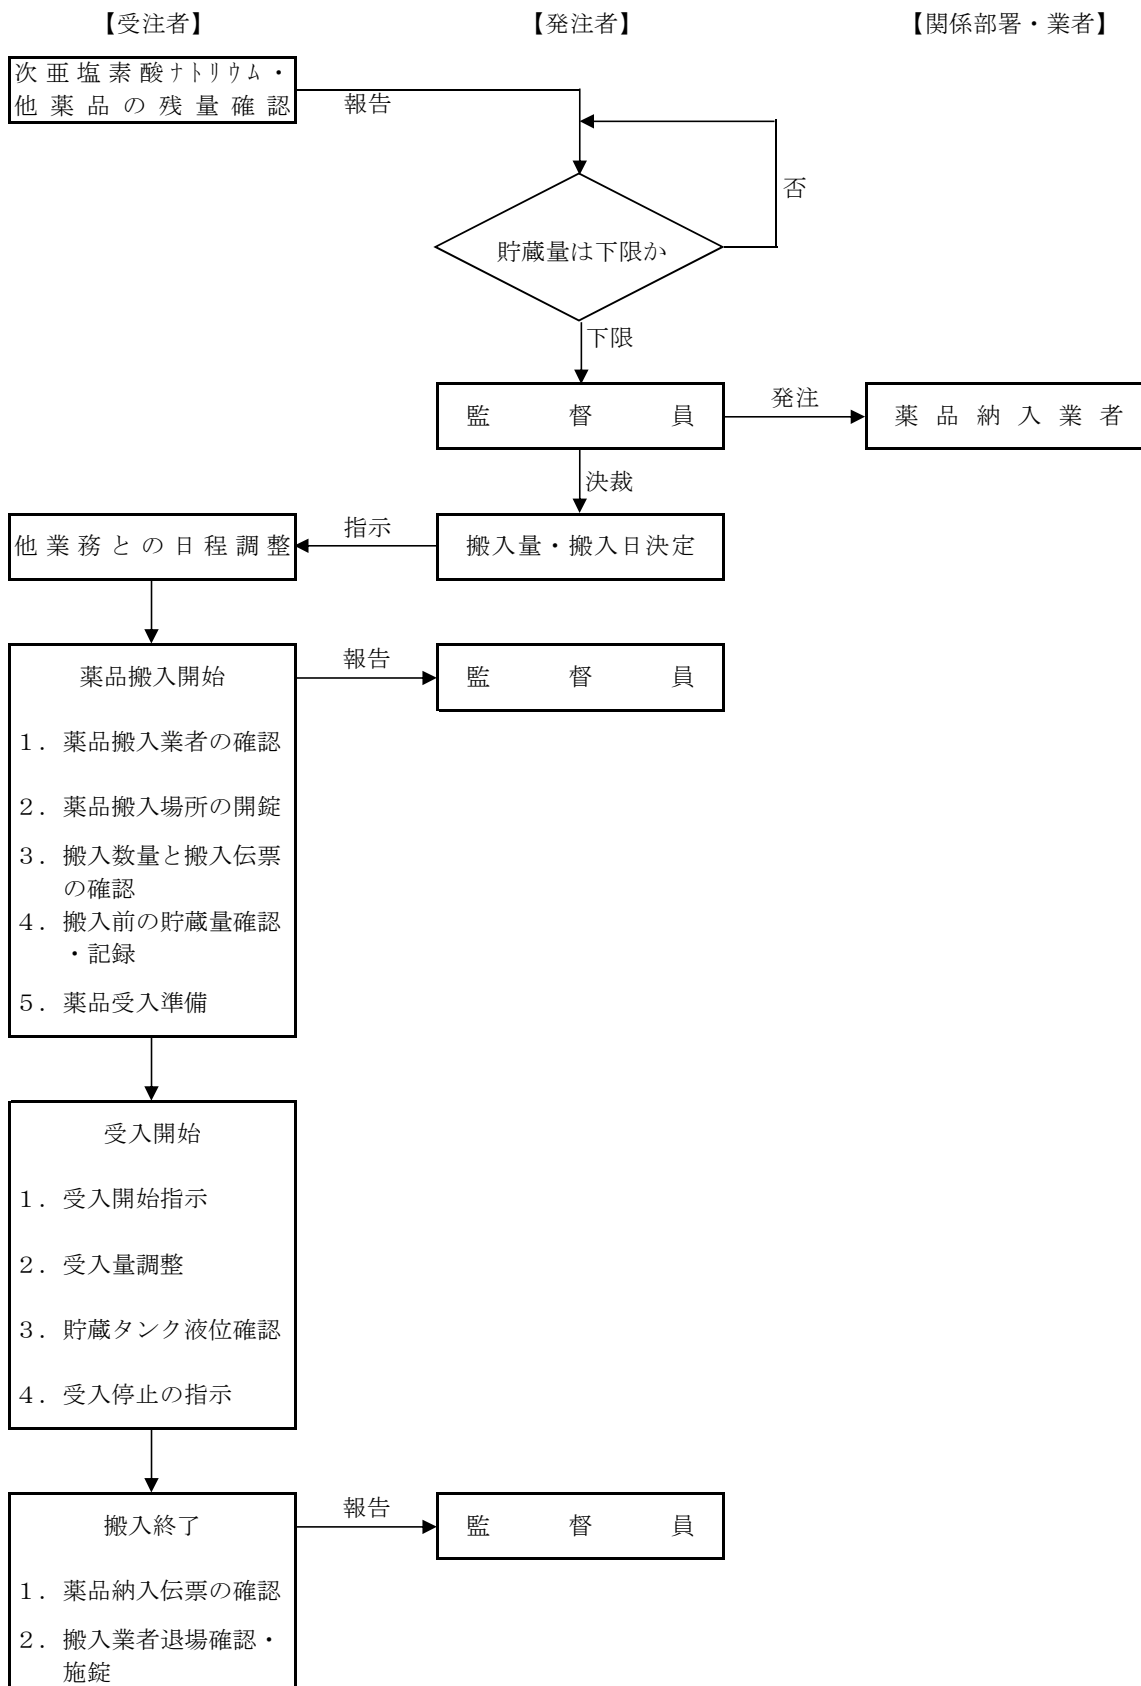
【受注者】 【発注者】 【関係部署・業者】

次亜塩素酸ナトリウム・他薬品の残量確認

報告

貯蔵量は下限か

否

下限

監督員

発注

薬品納入業者

決裁

搬入量・搬入日決定

指示

他業務との日程調整

薬品搬入開始

1．薬品搬入業者の確認

2．薬品搬入場所の開錠

3．搬入数量と搬入伝票の確認

4．搬入前の貯蔵量確認・記録

5．薬品受入準備

報告

監督員

受入開始

1．受入開始指示

2．受入量調整

3．貯蔵タンク液位確認

4．受入停止の指示

搬入終了

1．薬品納入伝票の確認

2．搬入業者退場確認・施錠

報告

監督員